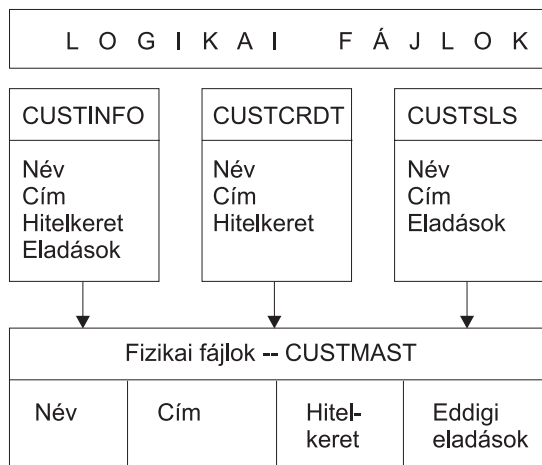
L O G I K A I   F Á J L O K

CUSTINFO

Név
Cím
Hitelkeret
Eladások

CUSTCRDT

Név
Cím
Hitelkeret

CUSTSLS

Név
Cím
Eladások

Fizikai fájlok -- CUSTMAST

| Név | Cím | Hitel-keret | Eddigi eladások |
|---|---|---|---|